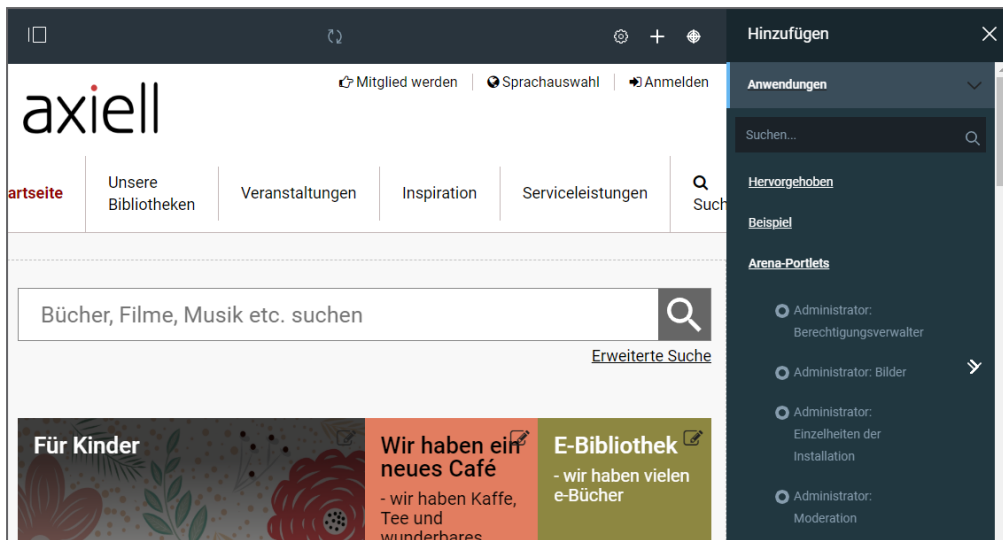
Mitglied werden | Sprachauswahl | Anmelden

axiell

artseite
Unsere Bibliotheken
Veranstaltungen
Inspiration
Serviceleistungen
Such

Bücher, Filme, Musik etc. suchen

Erweiterte Suche

Für Kinder

Wir haben ein neues Café
- wir haben Kaffe, Tee und wunderbares

E-Bibliothek
- wir haben vielen e-Bücher

Hinzufügen

Anwendungen

Suchen...

Hervorgehoben

Beispiel

Arena-Portlets

Administrator: Berechtigungsverwalter

Administrator: Bilder

Administrator: Einzelheiten der Installation

Administrator: Moderation